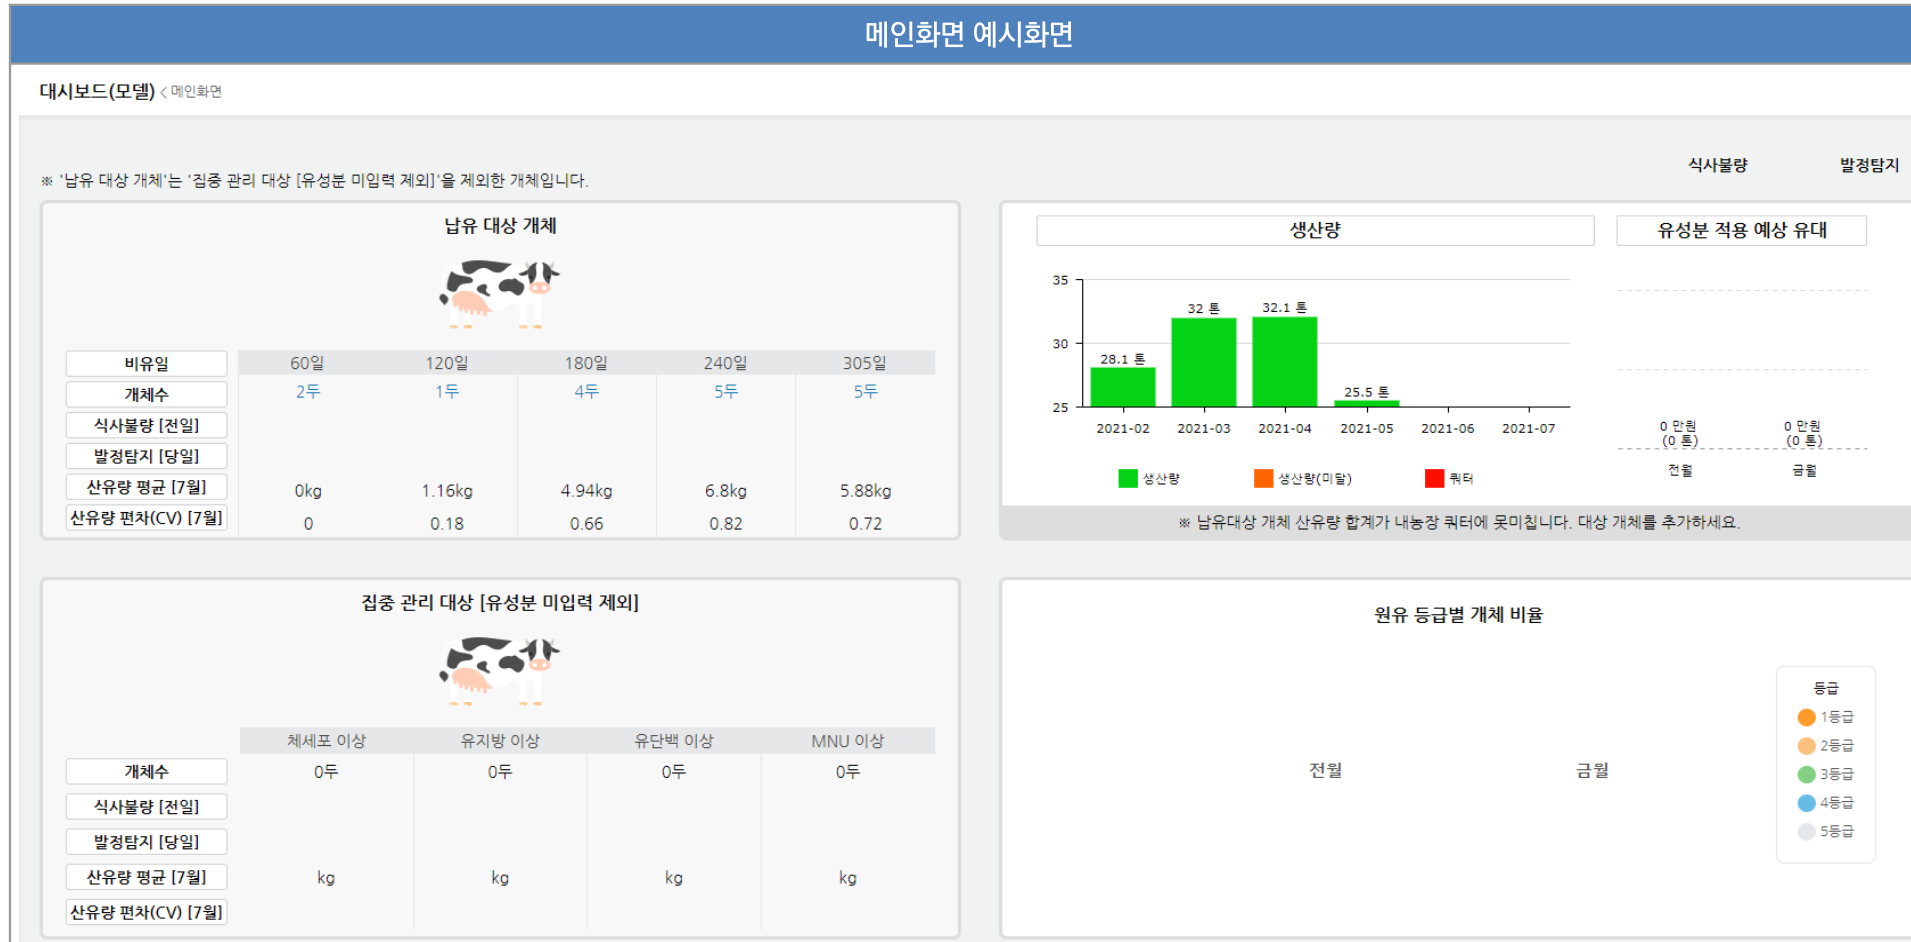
메인화면 예시화면

대시보드(모델) < 메인화면

식사불량 발정탐지

※ '납유 대상 개체'는 '집중 관리 대상 [유성분 미입력 제외]'을 제외한 개체입니다.

납유 대상 개체

| 비유일 | 60일 | 120일 | 180일 | 240일 | 305일 |
|---|---|---|---|---|---|
| 개체수 | 2두 | 1두 | 4두 | 5두 | 5두 |
| 식사불량 [전일] | | | | | |
| 발정탐지 [당일] | | | | | |
| 산유량 평균 [7월] | 0kg | 1.16kg | 4.94kg | 6.8kg | 5.88kg |
| 산유량 편차(CV) [7월] | 0 | 0.18 | 0.66 | 0.82 | 0.72 |

생산량

35
30
25
28.1 톤
32 톤
32.1 톤
25.5 톤
2021-02 2021-03 2021-04 2021-05 2021-06 2021-07
생산량 생산량(미달) 쿼터

유성분 적용 예상 유대

0 만원 (0 톤) 0 만원 (0 톤)
전월 금월

※ 납유대상 개체 산유량 합계가 내농장 쿼터에 못미칩니다. 대상 개체를 추가하세요.

집중 관리 대상 [유성분 미입력 제외]

| | 체세포 이상 | 유지방 이상 | 유단백 이상 | MNU 이상 |
|---|---|---|---|---|
| 개체수 | 0두 | 0두 | 0두 | 0두 |
| 식사불량 [전일] | | | | |
| 발정탐지 [당일] | | | | |
| 산유량 평균 [7월] | kg | kg | kg | kg |
| 산유량 편차(CV) [7월] | | | | |

원유 등급별 개체 비율

전월 금월

등급
1등급
2등급
3등급
4등급
5등급